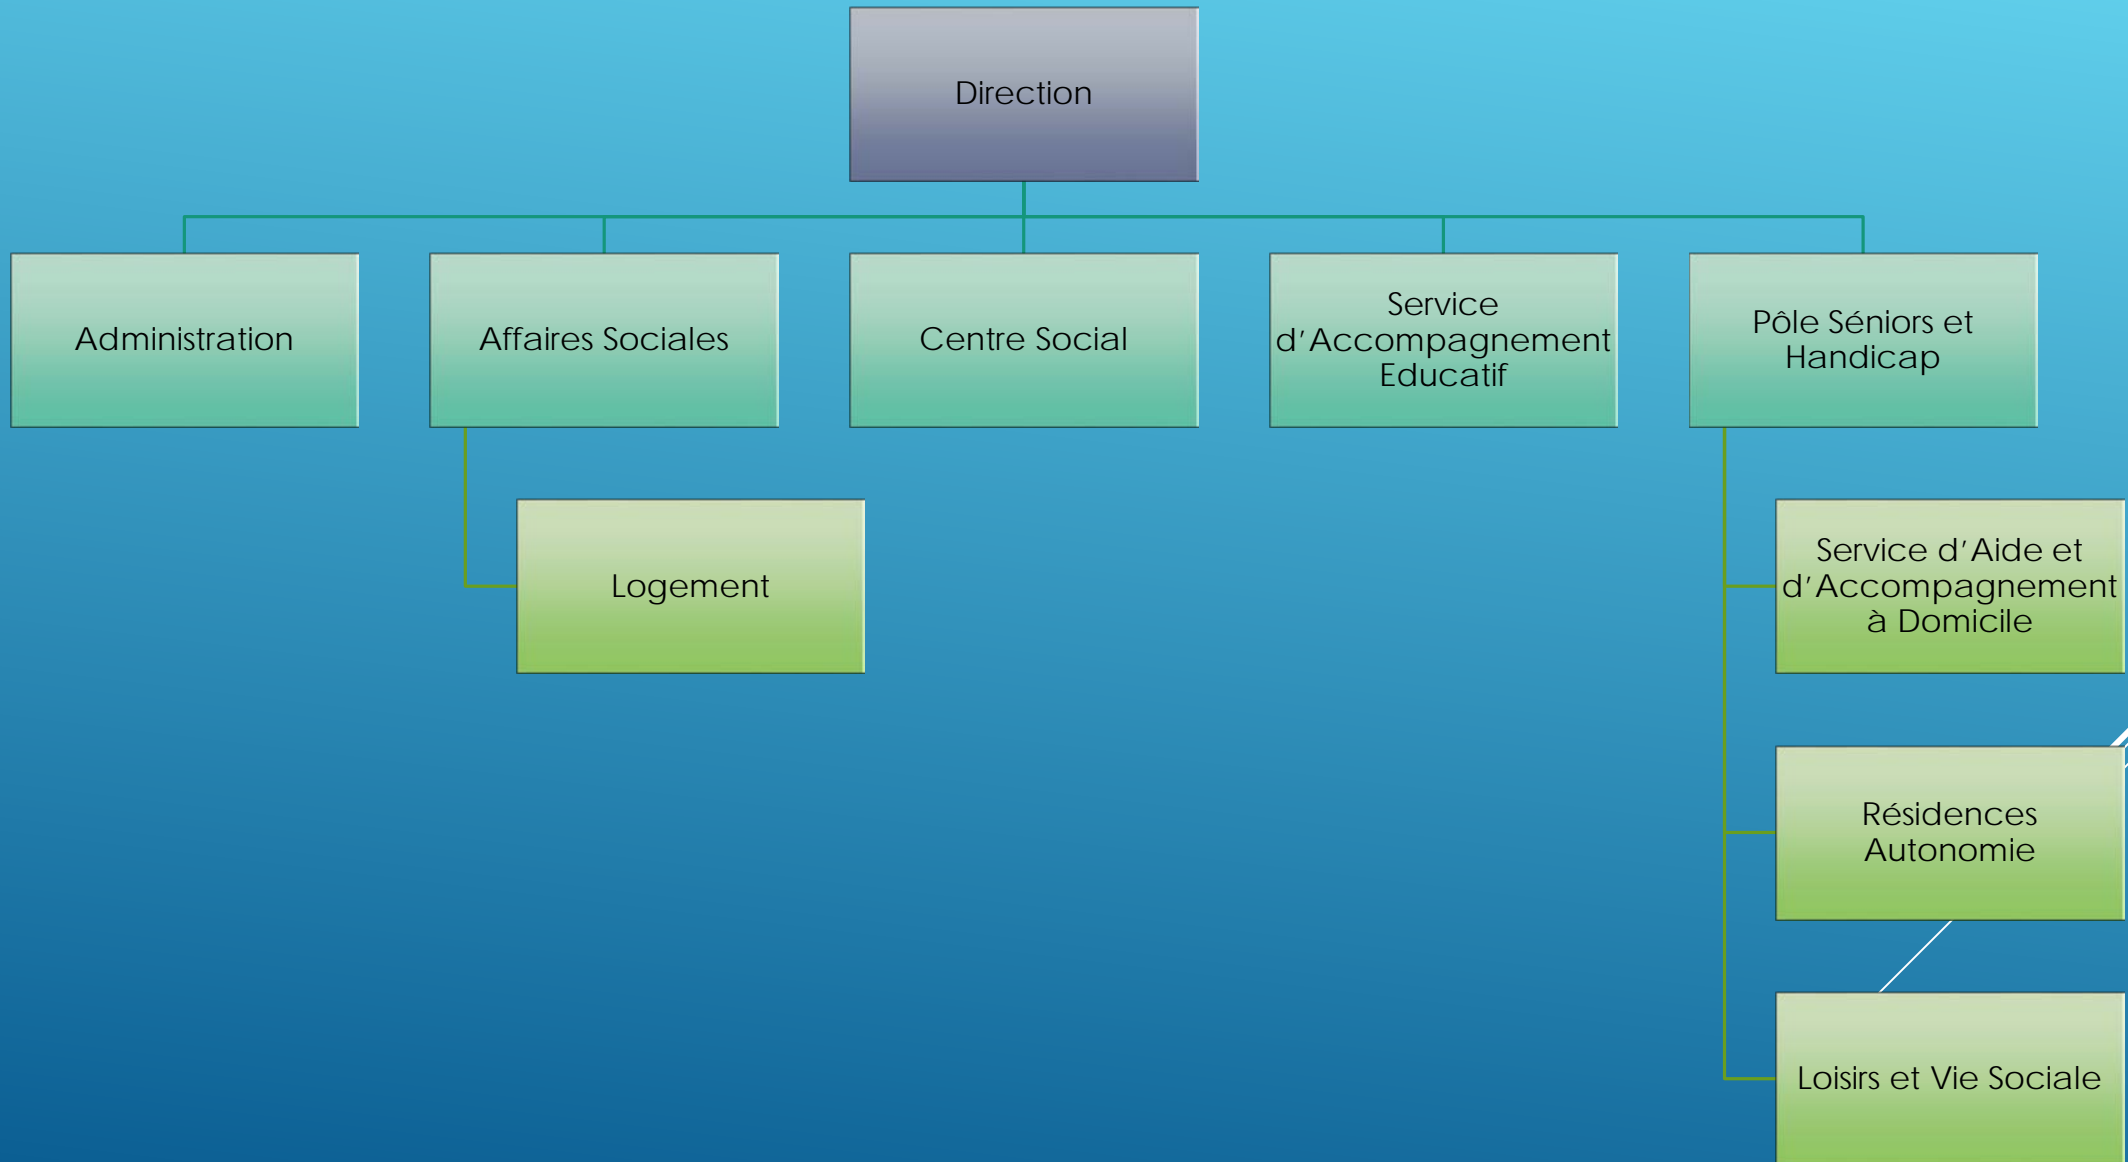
Direction

Administration

Affaires Sociales

Logement

Centre Social

Service d’Accompagnement Educatif

Pôle Séniors et Handicap

Service d’Aide et d’Accompagnement à Domicile

Résidences Autonomie

Loisirs et Vie Sociale